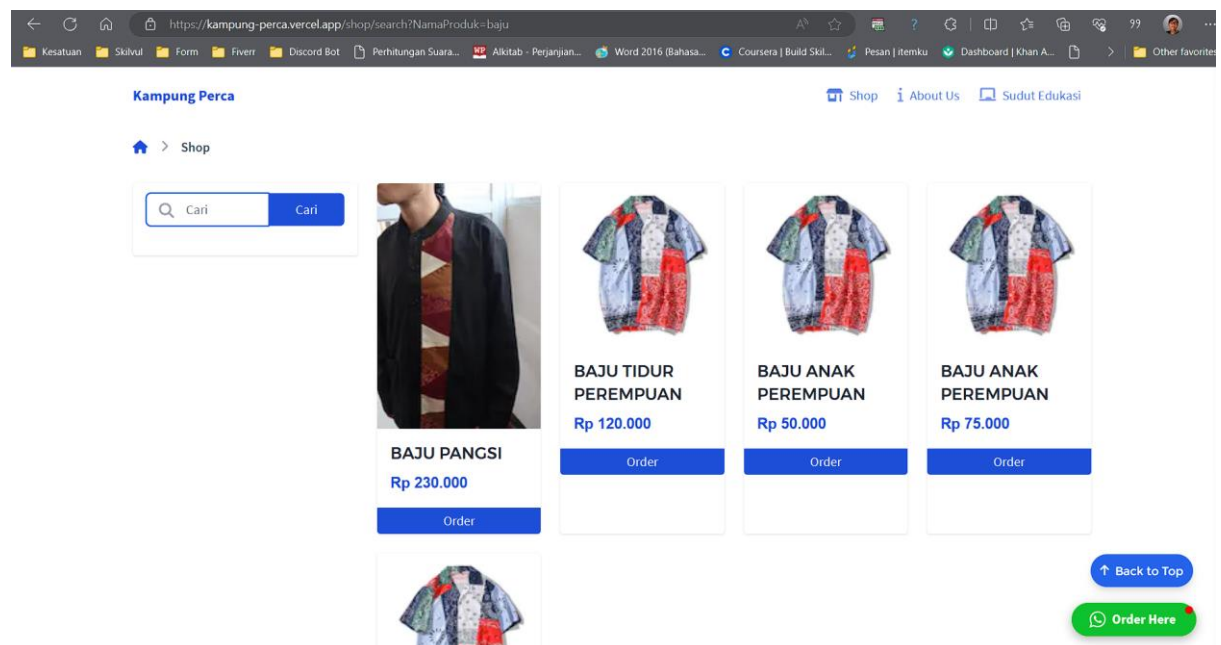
https://kampung-perca.vercel.app/shop/search?NamaProduk=baju

Kesatuan Skilvul Form Fiverr Discord Bot Perhitungan Suara... Alkitab - Perjanjian... Word 2016 (Bahasa... Coursera | Build Skil... Pesan | itemku Dashboard | Khan A... Other favorites

Kampung Perca

Shop About Us Sudut Edukasi

Shop

Cari Cari

BAJU PANGSI
Rp 230.000
Order

BAJU TIDUR PEREMPUAN
Rp 120.000
Order

BAJU ANAK PEREMPUAN
Rp 50.000
Order

BAJU ANAK PEREMPUAN
Rp 75.000
Order

Back to Top

Order Here